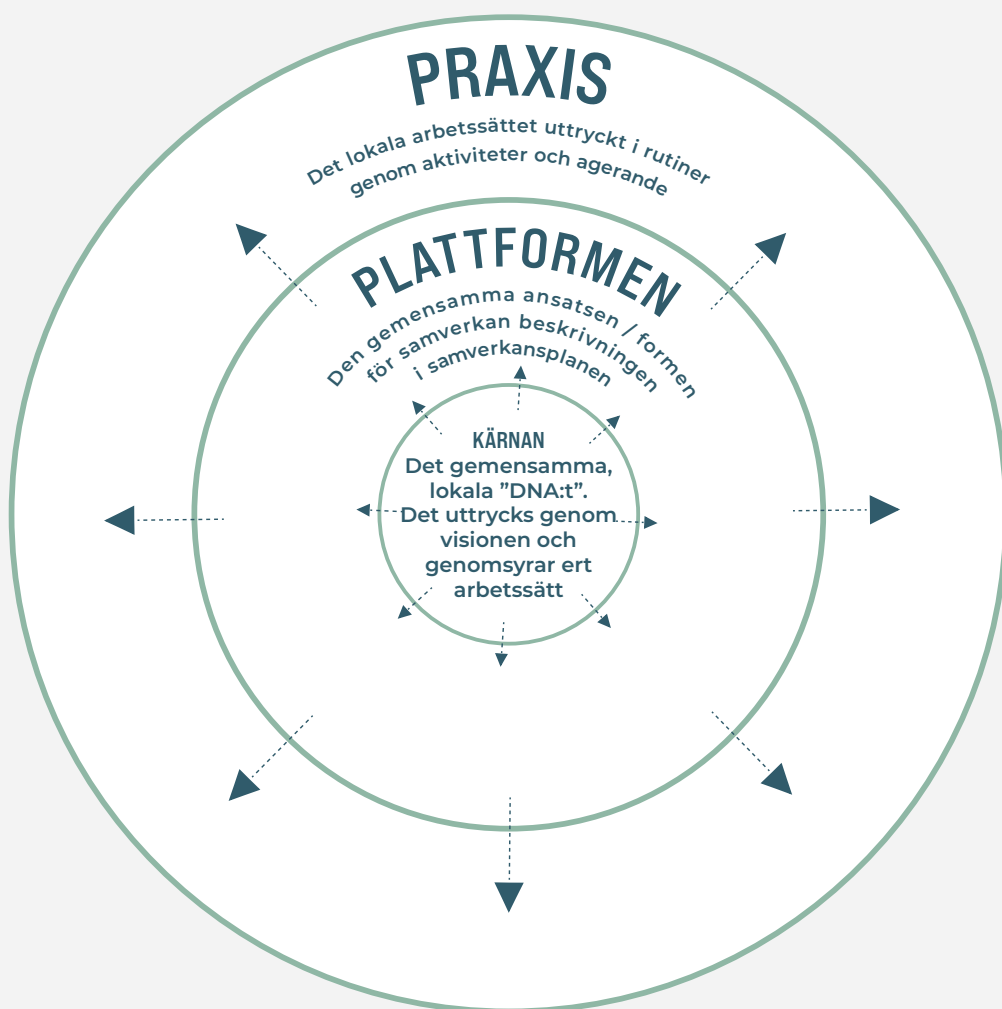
PRAXIS

Det lokala arbetssättet uttryckt i rutiner genom aktiviteter och agerande

PLATTFORMEN

Den gemensamma ansatsen / formen för samverkan beskrivningen i samverkansplanen

KÄRNAN

Det gemensamma, lokala ”DNA:t”. Det uttrycks genom visionen och genomsyrar ert arbetssätt